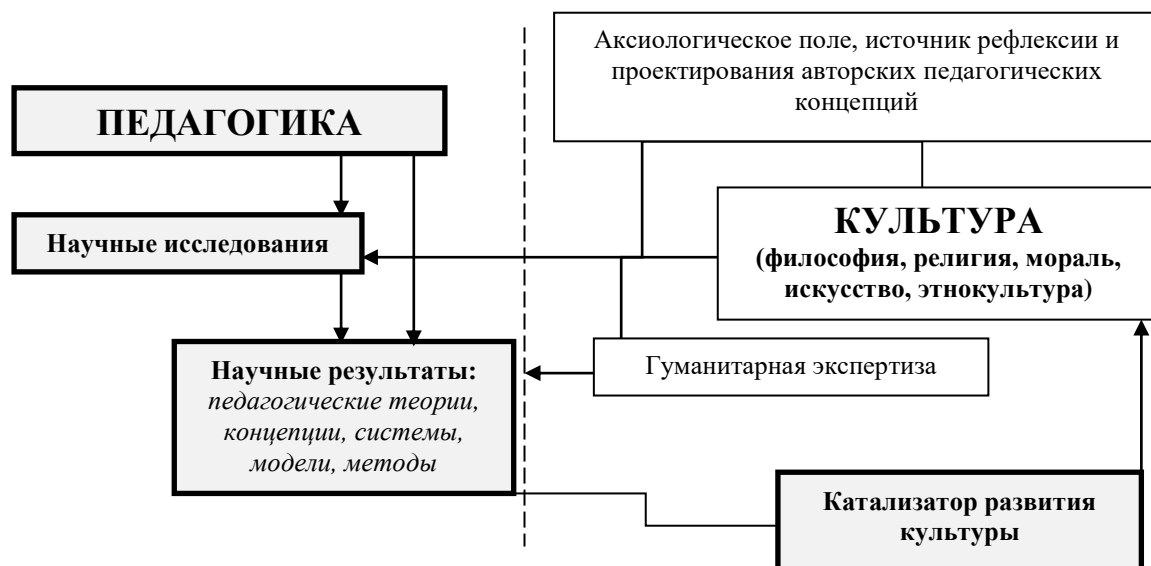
Аксиологическое поле, источник рефлексии и проектирования авторских педагогических концепций

ПЕДАГОГИКА

КУЛЬТУРА
(философия, религия, мораль, искусство, этнокультура)

Научные исследования

Научные результаты:
*педагогические теории, концепции, системы, модели, методы*

Гуманитарная экспертиза

Катализатор развития культуры